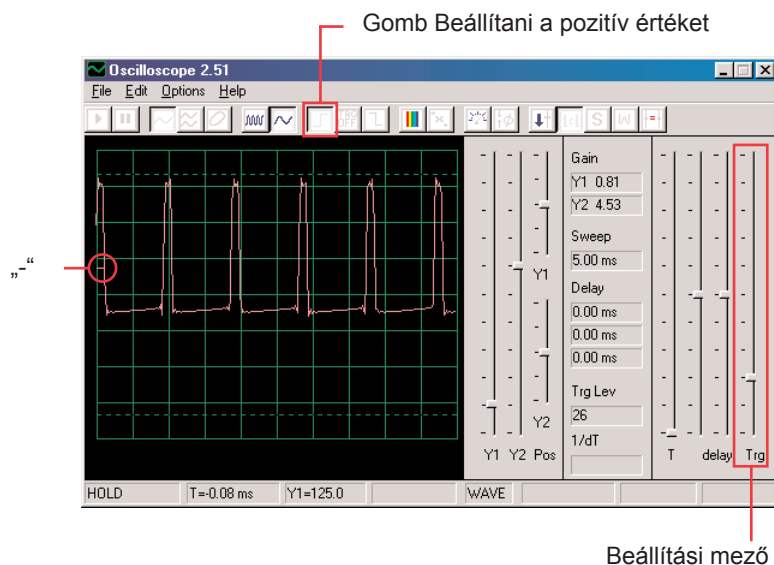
Gomb Beállítani a pozitív értéket

Oscilloscope 2.51

File Edit Options Help

„-“

Gain
Y1 0.81
Y2 4.53
Sweep
5.00 ms
Delay
0.00 ms
0.00 ms
0.00 ms
Trg Lev
26
1/dT

Y1
Y2
Y1 Y2 Pos

T delay Trg

HOLD T=-0.08 ms Y1=125.0 WAVE

Beállítási mező